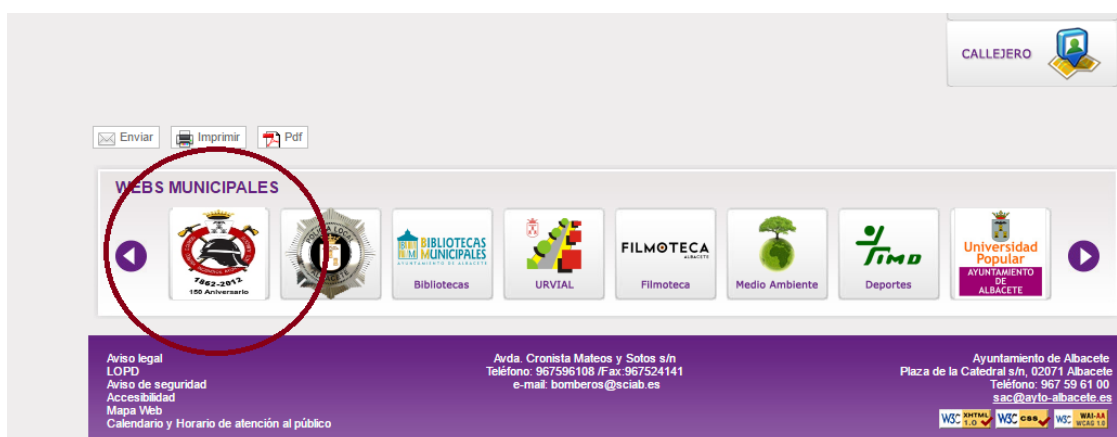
CALLEJERO

Enviar Imprimir Pdf

WEBS MUNICIPALES

1862-2012
150 Aniversario

POLICIA LOCAL ALBACETE

BIBLIOTECAS MUNICIPALES
AYUNTAMIENTO DE ALBACETE
Bibliotecas

URVIAL

FILMOTECA
ALBACETE
Filmoteca

Medio Ambiente

IMD
Deportes

Universidad Popular
AYUNTAMIENTO DE ALBACETE

Aviso legal
LOPD
Aviso de seguridad
Accesibilidad
Mapa Web
Calendario y Horario de atención al público

Avda. Cronista Mateos y Sotos s/n
Teléfono: 967596108 /Fax:967524141
e-mail: bomberos@sciab.es

Ayuntamiento de Albacete
Plaza de la Catedral s/n, 02071 Albacete
Teléfono: 967 59 61 00
sac@ayto-albacete.es

W3C XHTML 1.0 W3C CSS W3C WAI-AA WCAG 1.0